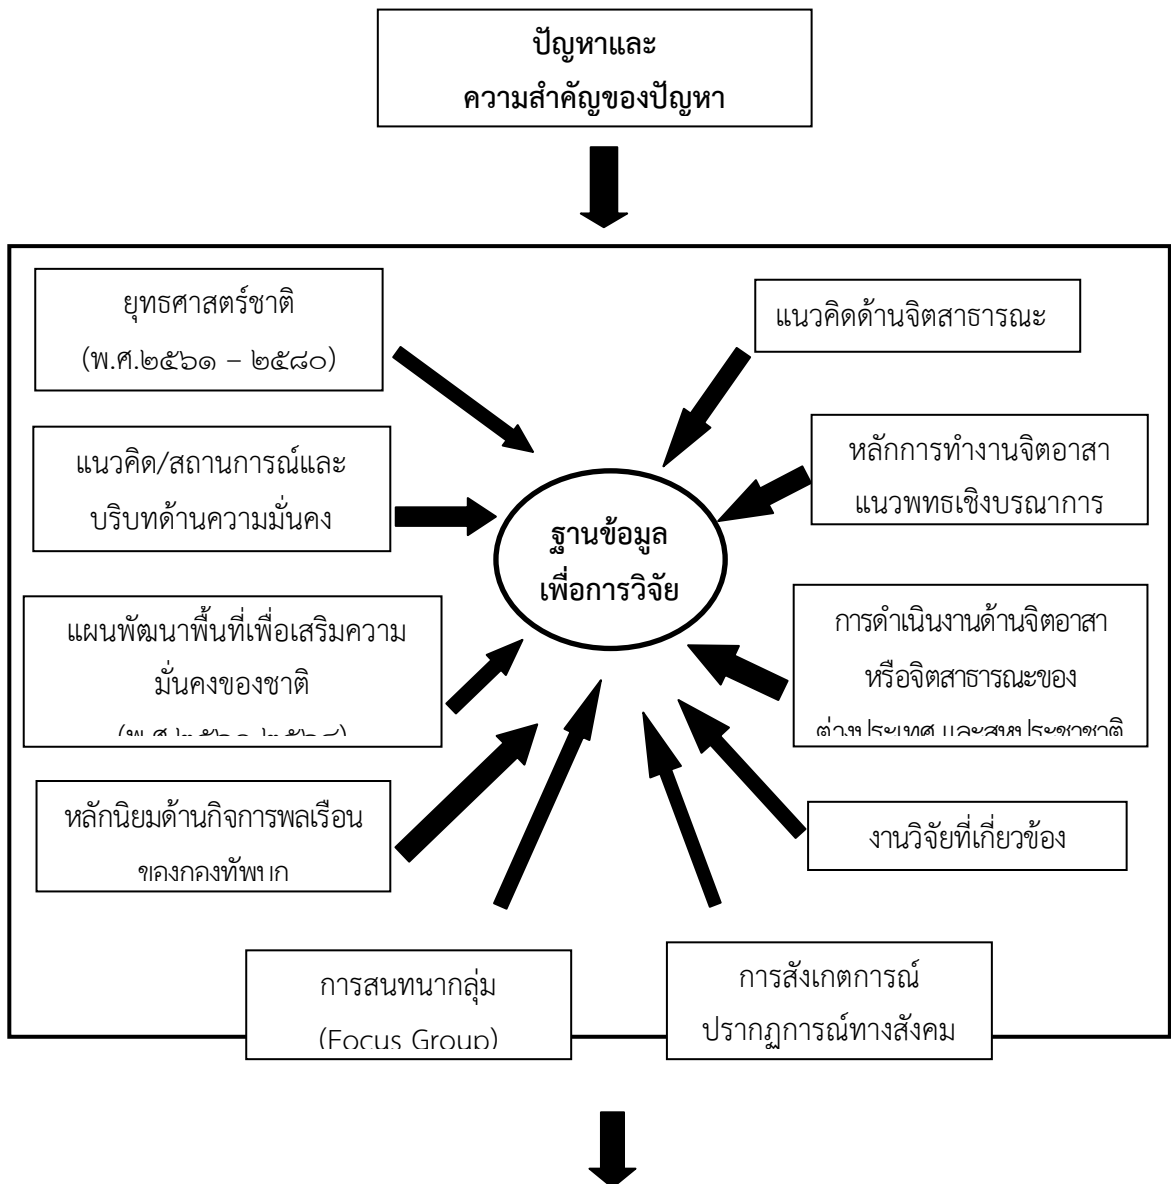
ปัญหาและ
ความสำคัญของปัญหา

ยุทธศาสตร์ชาติ
(พ.ศ.๒๕๖๑ – ๒๕๘๐)

แนวคิดด้านจิตสาธารณะ

แนวคิด/สถานการณ์และบริบทด้านความมั่นคง

หลักการทำงานจิตอาสาแนวพุทธเชิงบูรณาการ

ฐานข้อมูล
เพื่อการวิจัย

แผนพัฒนาพื้นที่เพื่อเสริมความมั่นคงของชาติ
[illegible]

การดำเนินงานด้านจิตอาสาหรือจิตสาธารณะของ
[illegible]

หลักนิยมด้านกิจการพลเรือน
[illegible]

งานวิจัยที่เกี่ยวข้อง

การสนทนากลุ่ม
(Focus Group)

การสังเกตการณ์
ปรากฏการณ์ทางสังคม